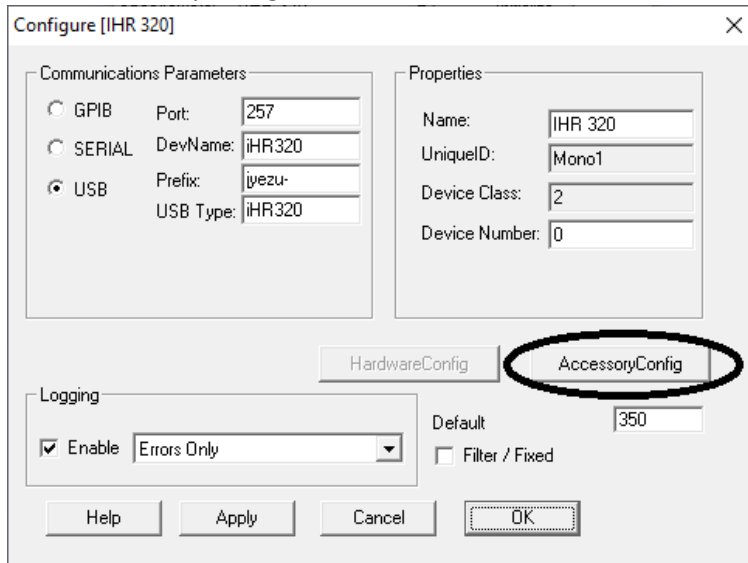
Configure [IHR 320]

×

Communications Parameters

GPIB

SERIAL

USB

Port: 257

DevName: iHR320

Prefix: jyezu-

USB Type: iHR320

Properties

Name: IHR 320

UniqueID: Mono1

Device Class: 2

Device Number: 0

HardwareConfig

AccessoryConfig

Logging

Enable Errors Only

Default 350

Filter / Fixed

Help

Apply

Cancel

OK